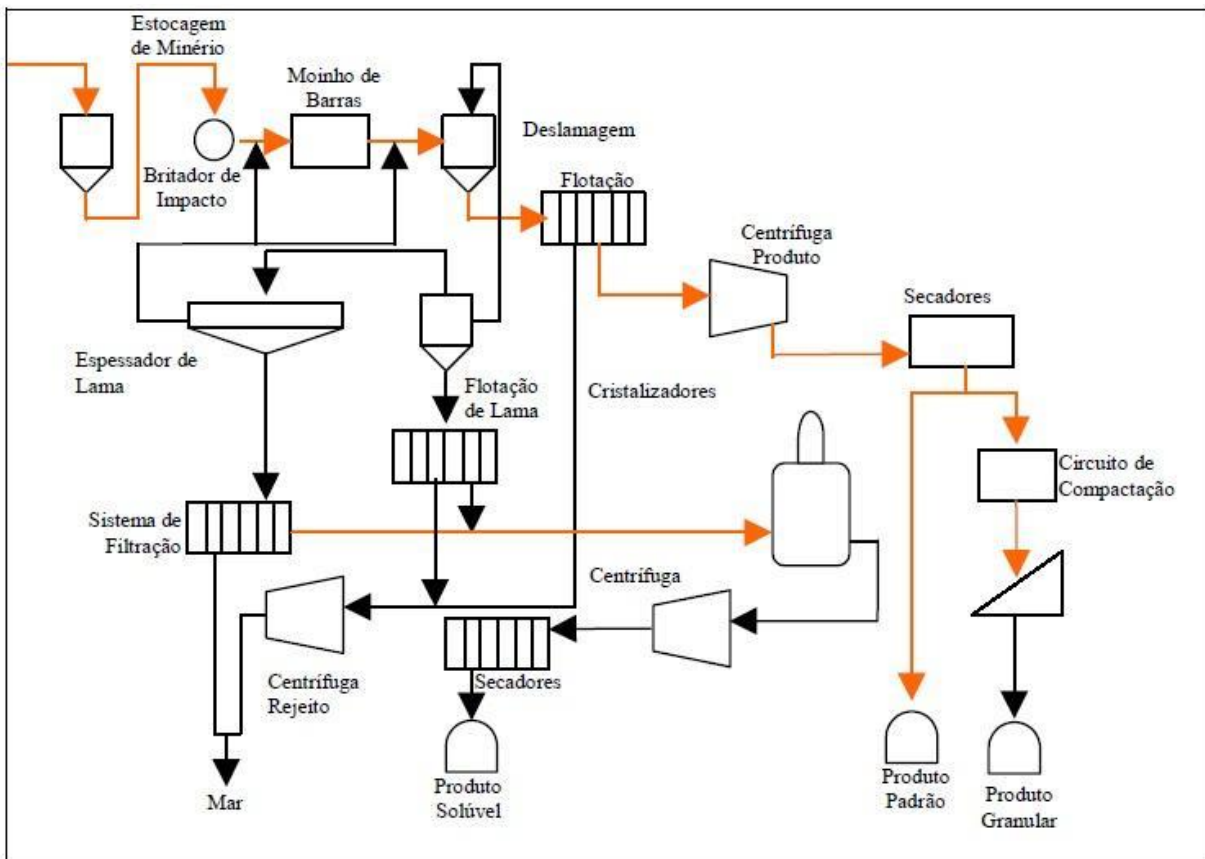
Estocagem de Minério

Moinho de Barras

Deslamagem

Britador de Impacto

Flotação

Centrífuga Produto

Secadores

Espessador de Lama

Flotação de Lama

Cristalizadores

Circuito de Compactação

Sistema de Filtração

Centrífuga

Centrífuga Rejeito

Secadores

Mar

Produto Solúvel

Produto Padrão

Produto Granular